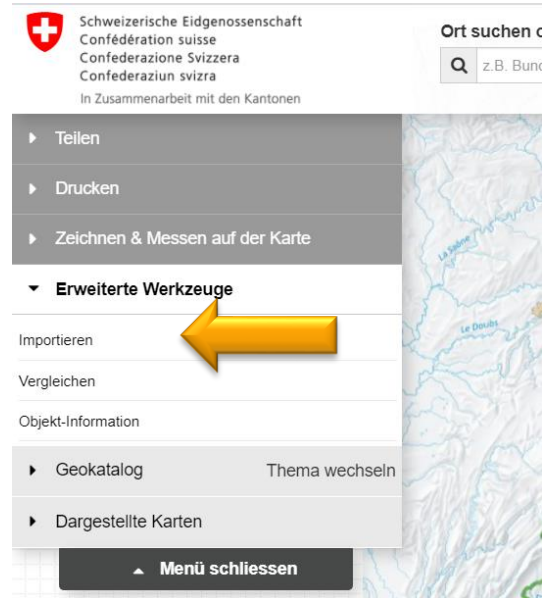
Schweizerische Eidgenossenschaft
Confédération suisse
Confederazione Svizzera
Confederaziun svizra
In Zusammenarbeit mit den Kantonen

Ort suchen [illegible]
z.B. Bun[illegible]

Teilen
Drucken
Zeichnen & Messen auf der Karte
Erweiterte Werkzeuge
Importieren
Vergleichen
Objekt-Information
Geokatalog
Thema wechseln
Dargestellte Karten
Menü schliessen

La Saône
Le Doubs